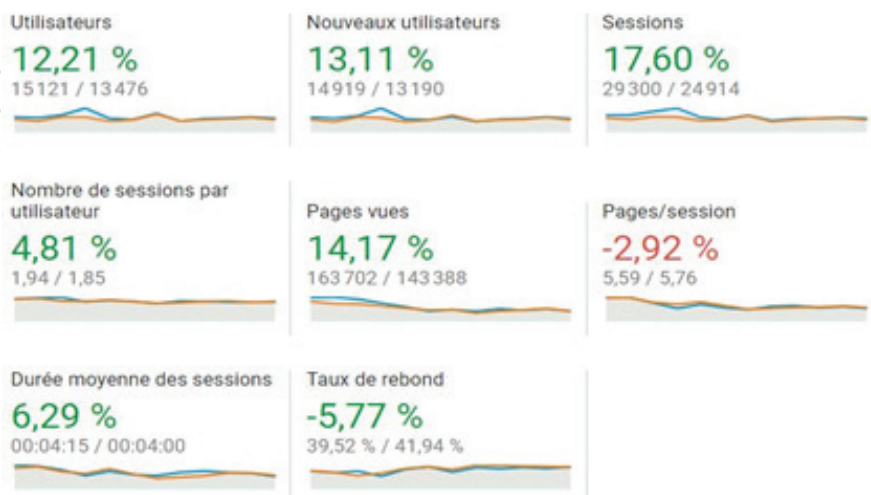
Utilisateurs
12,21 %
15121 / 13476

Nouveaux utilisateurs
13,11 %
14919 / 13190

Sessions
17,60 %
29300 / 24914

Nombre de sessions par utilisateur
4,81 %
1,94 / 1,85

Pages vues
14,17 %
163702 / 143388

Pages/session
-2,92 %
5,59 / 5,76

Durée moyenne des sessions
6,29 %
00:04:15 / 00:04:00

Taux de rebond
-5,77 %
39,52 % / 41,94 %